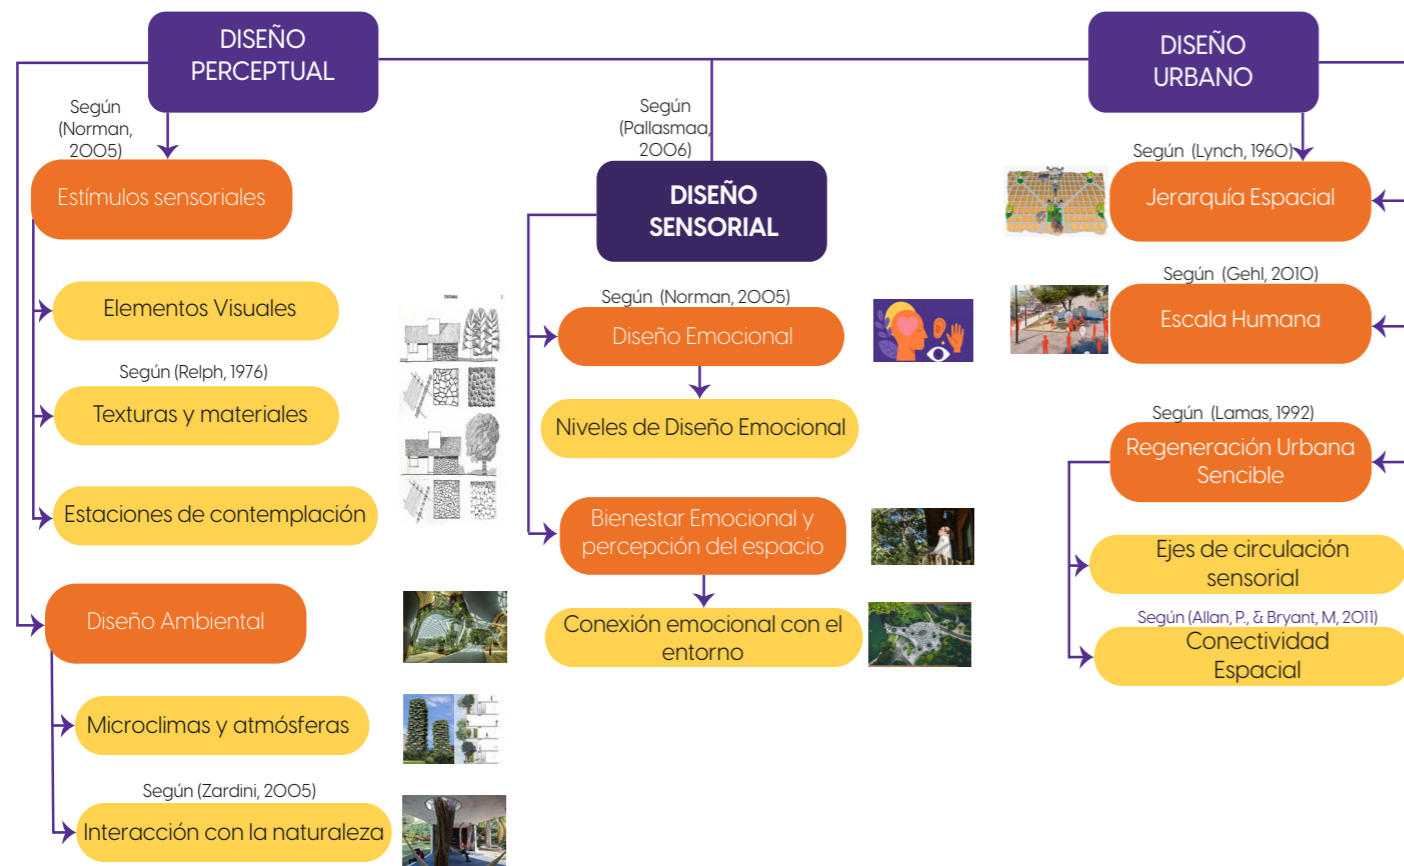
DISEÑO PERCEPTUAL

Según (Norman, 2005)

Estímulos sensoriales

Elementos Visuales

Según (Relph, 1976)

Texturas y materiales

Estaciones de contemplación

Diseño Ambiental

Microclimas y atmósferas

Según (Zardini, 2005)

Interacción con la naturaleza

Según (Pallasmaa, 2006)

DISEÑO SENSORIAL

Según (Norman, 2005)

Diseño Emocional

Niveles de Diseño Emocional

Bienestar Emocional y percepción del espacio

Conexión emocional con el entorno

DISEÑO URBANO

Según (Lynch, 1960)

Jerarquía Espacial

Según (Gehl, 2010)

Escala Humana

Según (Lamas, 1992)

Regeneración Urbana Sencible

Ejes de circulación sensorial

Según (Allan, P., & Bryant, M, 2011)

Conectividad Espacial